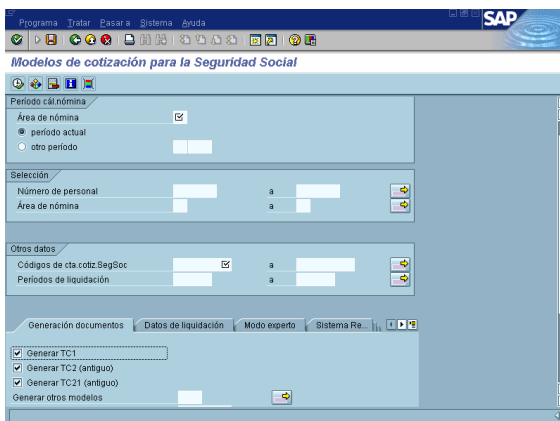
Programa Tratar Pasar a Sistema Ayuda

SAP

Modelos de cotización para la Seguridad Social

Período cál.nómina

Área de nómina

período actual

otro período

Selección

Número de personal

a

Área de nómina

a

Otros datos

Códigos de cta.cotiz.SegSoc

a

Períodos de liquidación

a

Generación documentos

Datos de liquidación

Modo experto

Sistema Re...

Generar TC1

Generar TC2 (antiguo)

Generar TC21 (antiguo)

Generar otros modelos